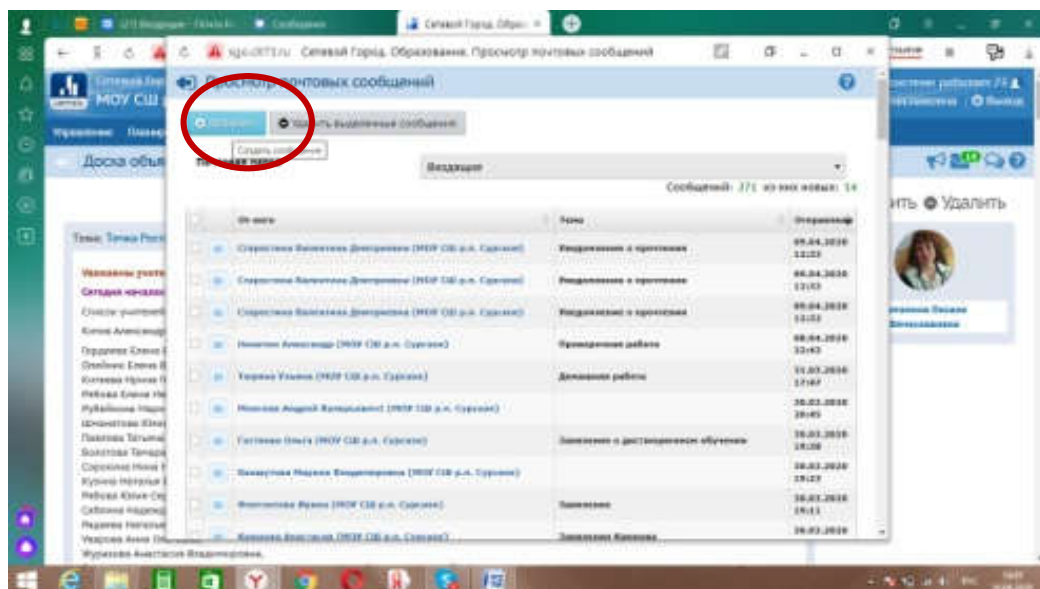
Сетевой Город. Обр... ×

sgo.rso71.ru Сетевой Город. Образование. Просмотр почтовых сообщений

МОУ СШ

Просмотр почтовых сообщений

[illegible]

Удалить выделенные сообщения

Создать сообщение

Почтовая папка

Входящие

Сообщений: 271 из них новых: 14

| | От кого | Тема | Отправлено |
|---|---|---|---|
| | Старостина Валентина Дмитриевна (МОУ СШ р.п. Сурское) | Уведомление о прочтении | 09.04.2020 13:53 |
| | Старостина Валентина Дмитриевна (МОУ СШ р.п. Сурское) | Уведомление о прочтении | 09.04.2020 13:53 |
| | Старостина Валентина Дмитриевна (МОУ СШ р.п. Сурское) | Уведомление о прочтении | 09.04.2020 13:53 |
| | Никитин Александр (МОУ СШ р.п. Сурское) | Проведенная работа | 08.04.2020 22:43 |
| | Уварова Ульяна (МОУ СШ р.п. Сурское) | Домашняя работа | 31.03.2020 17:07 |
| | Моисеев Андрей Вячеславович (МОУ СШ р.п. Сурское) | | 30.03.2020 20:45 |
| | Гастилова Ольга (МОУ СШ р.п. Сурское) | Заявление о дистанционном обучении | 30.03.2020 19:38 |
| | Валеутова Марина Владимировна (МОУ СШ р.п. Сурское) | | 30.03.2020 19:23 |
| | Филиппова Ирина (МОУ СШ р.п. Сурское) | Заявление | 30.03.2020 19:11 |
| | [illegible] (МОУ СШ р.п. Сурское) | Заявление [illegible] | 30.03.2020 |

Доска объя

Удалить

Тема: Точка Рост

Журавлева Анастасия Владимировна.